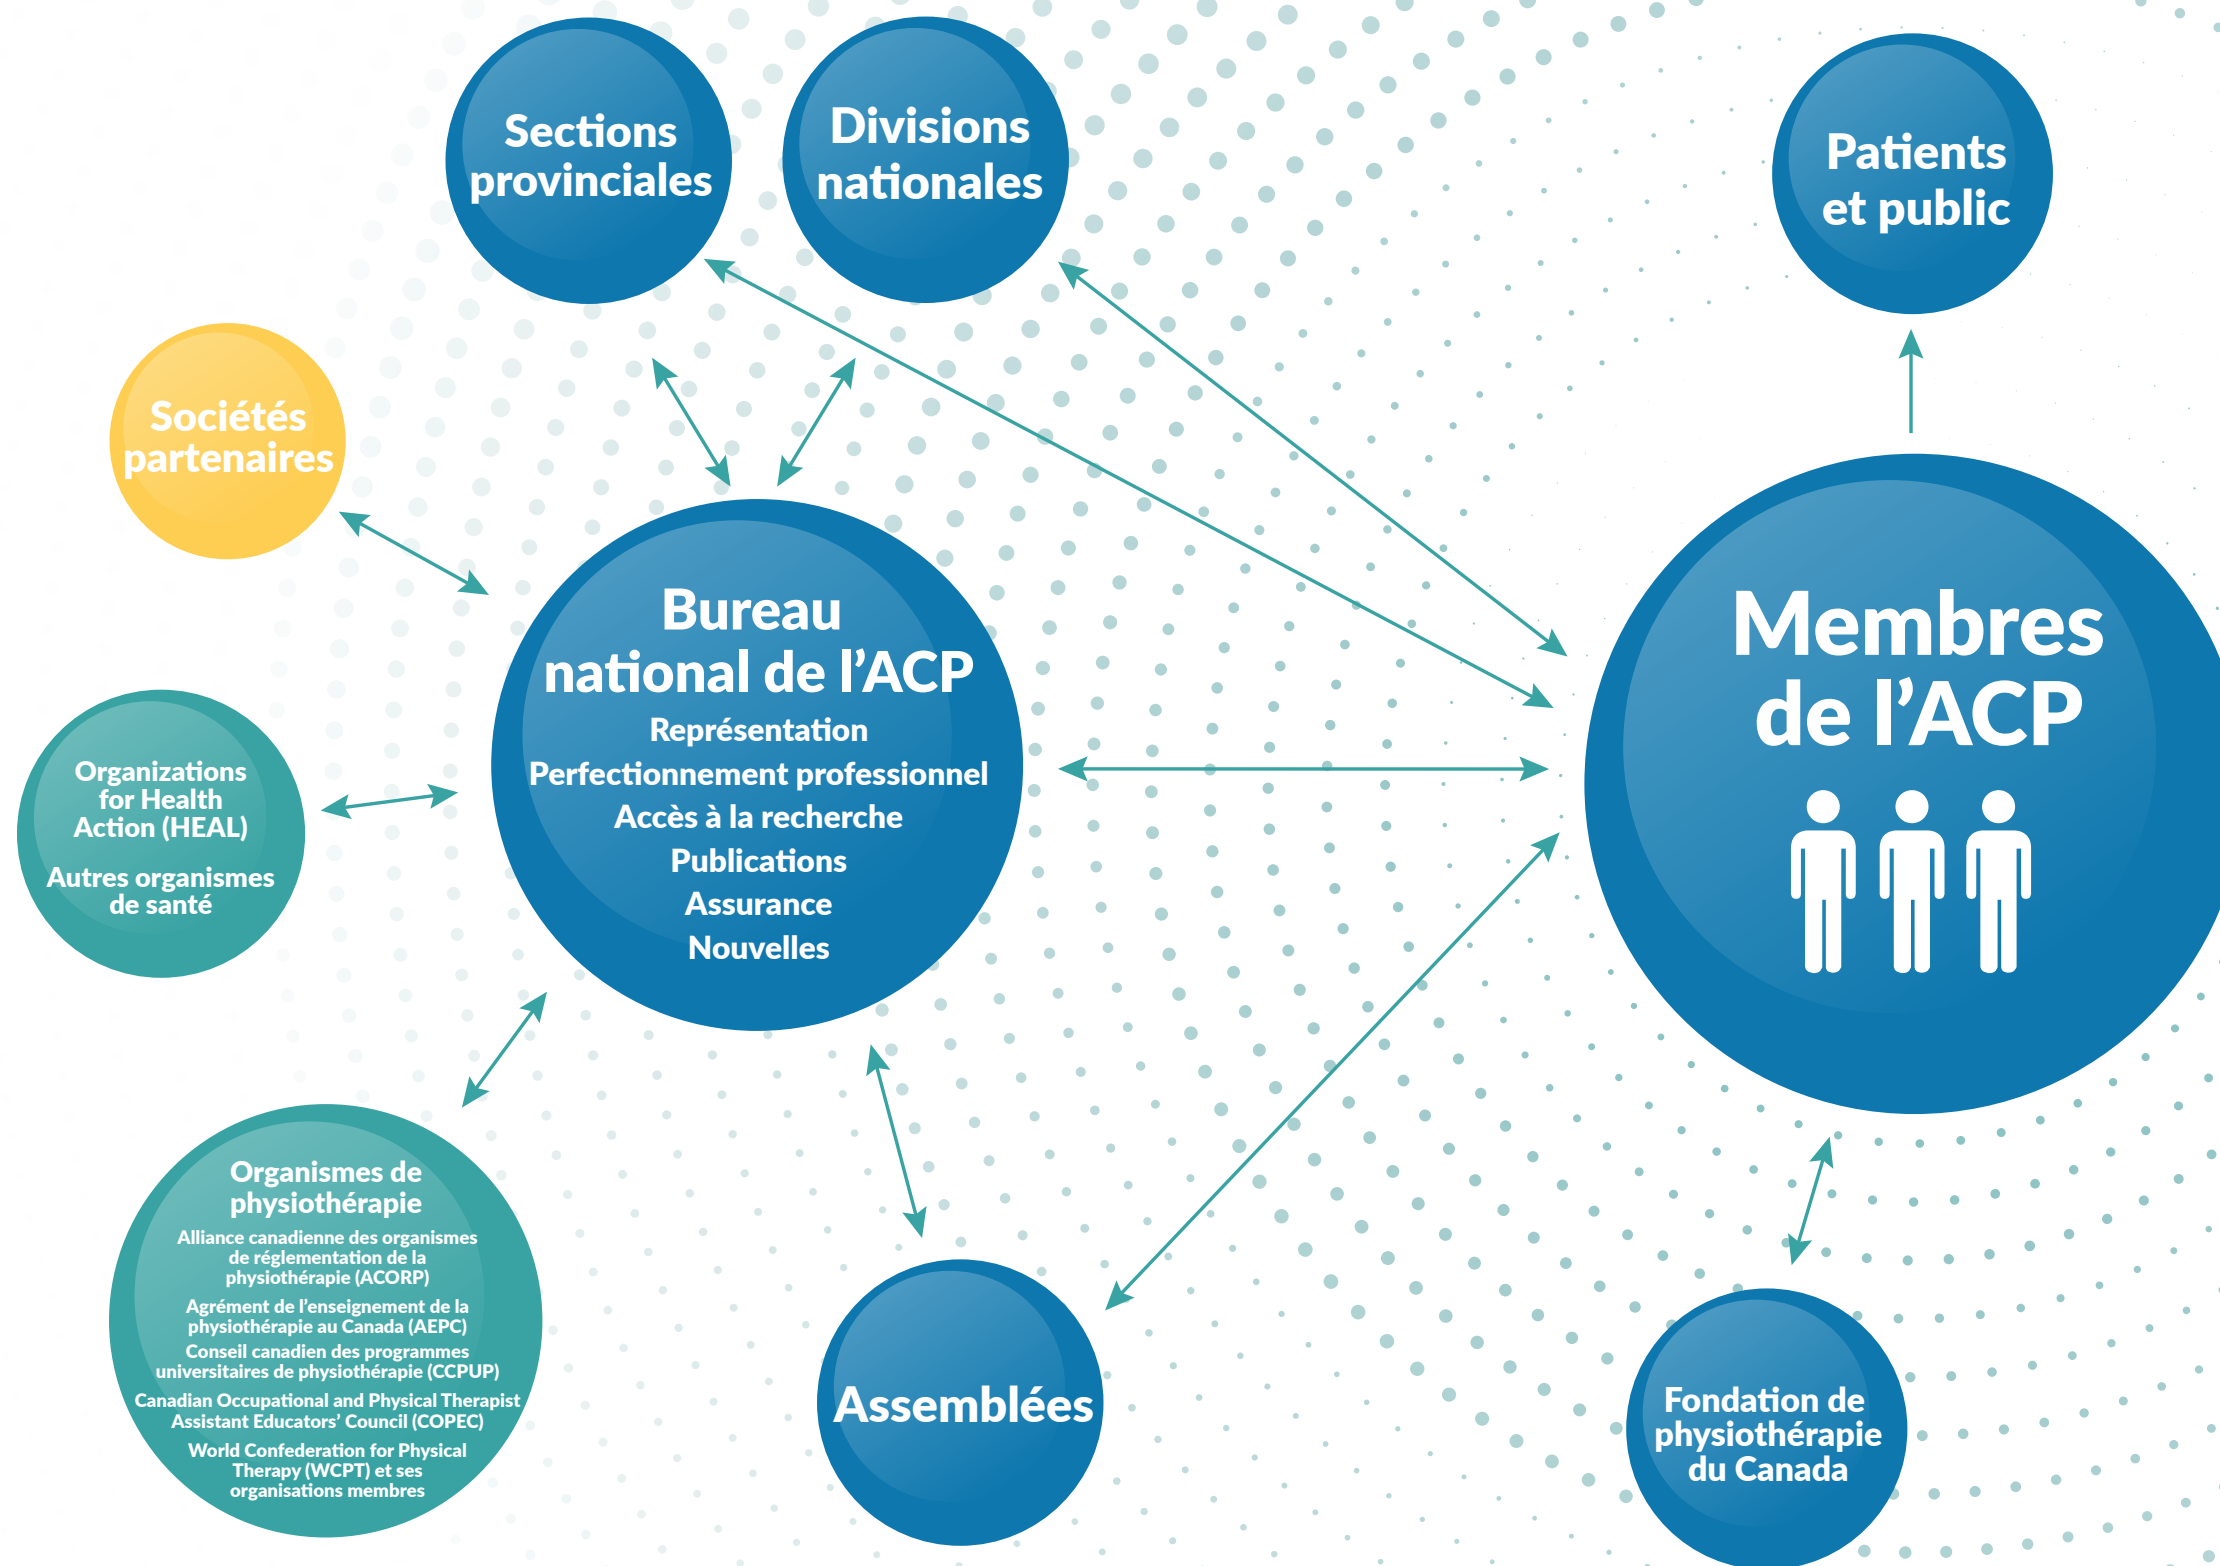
Sections provinciales

Divisions nationales

Patients et public

Sociétés partenaires

Bureau national de l’ACP
Représentation
Perfectionnement professionnel
Accès à la recherche
Publications
Assurance
Nouvelles

Membres de l’ACP

Organizations for Health Action (HEAL)

Autres organismes de santé

Organismes de physiothérapie
Alliance canadienne des organismes de réglementation de la physiothérapie (ACORP)
Agrément de l’enseignement de la physiothérapie au Canada (AEPC)
Conseil canadien des programmes universitaires de physiothérapie (CCPUP)
Canadian Occupational and Physical Therapist Assistant Educators’ Council (COPEC)
World Confederation for Physical Therapy (WCPT) et ses organisations membres

Assemblées

Fondation de physiothérapie du Canada